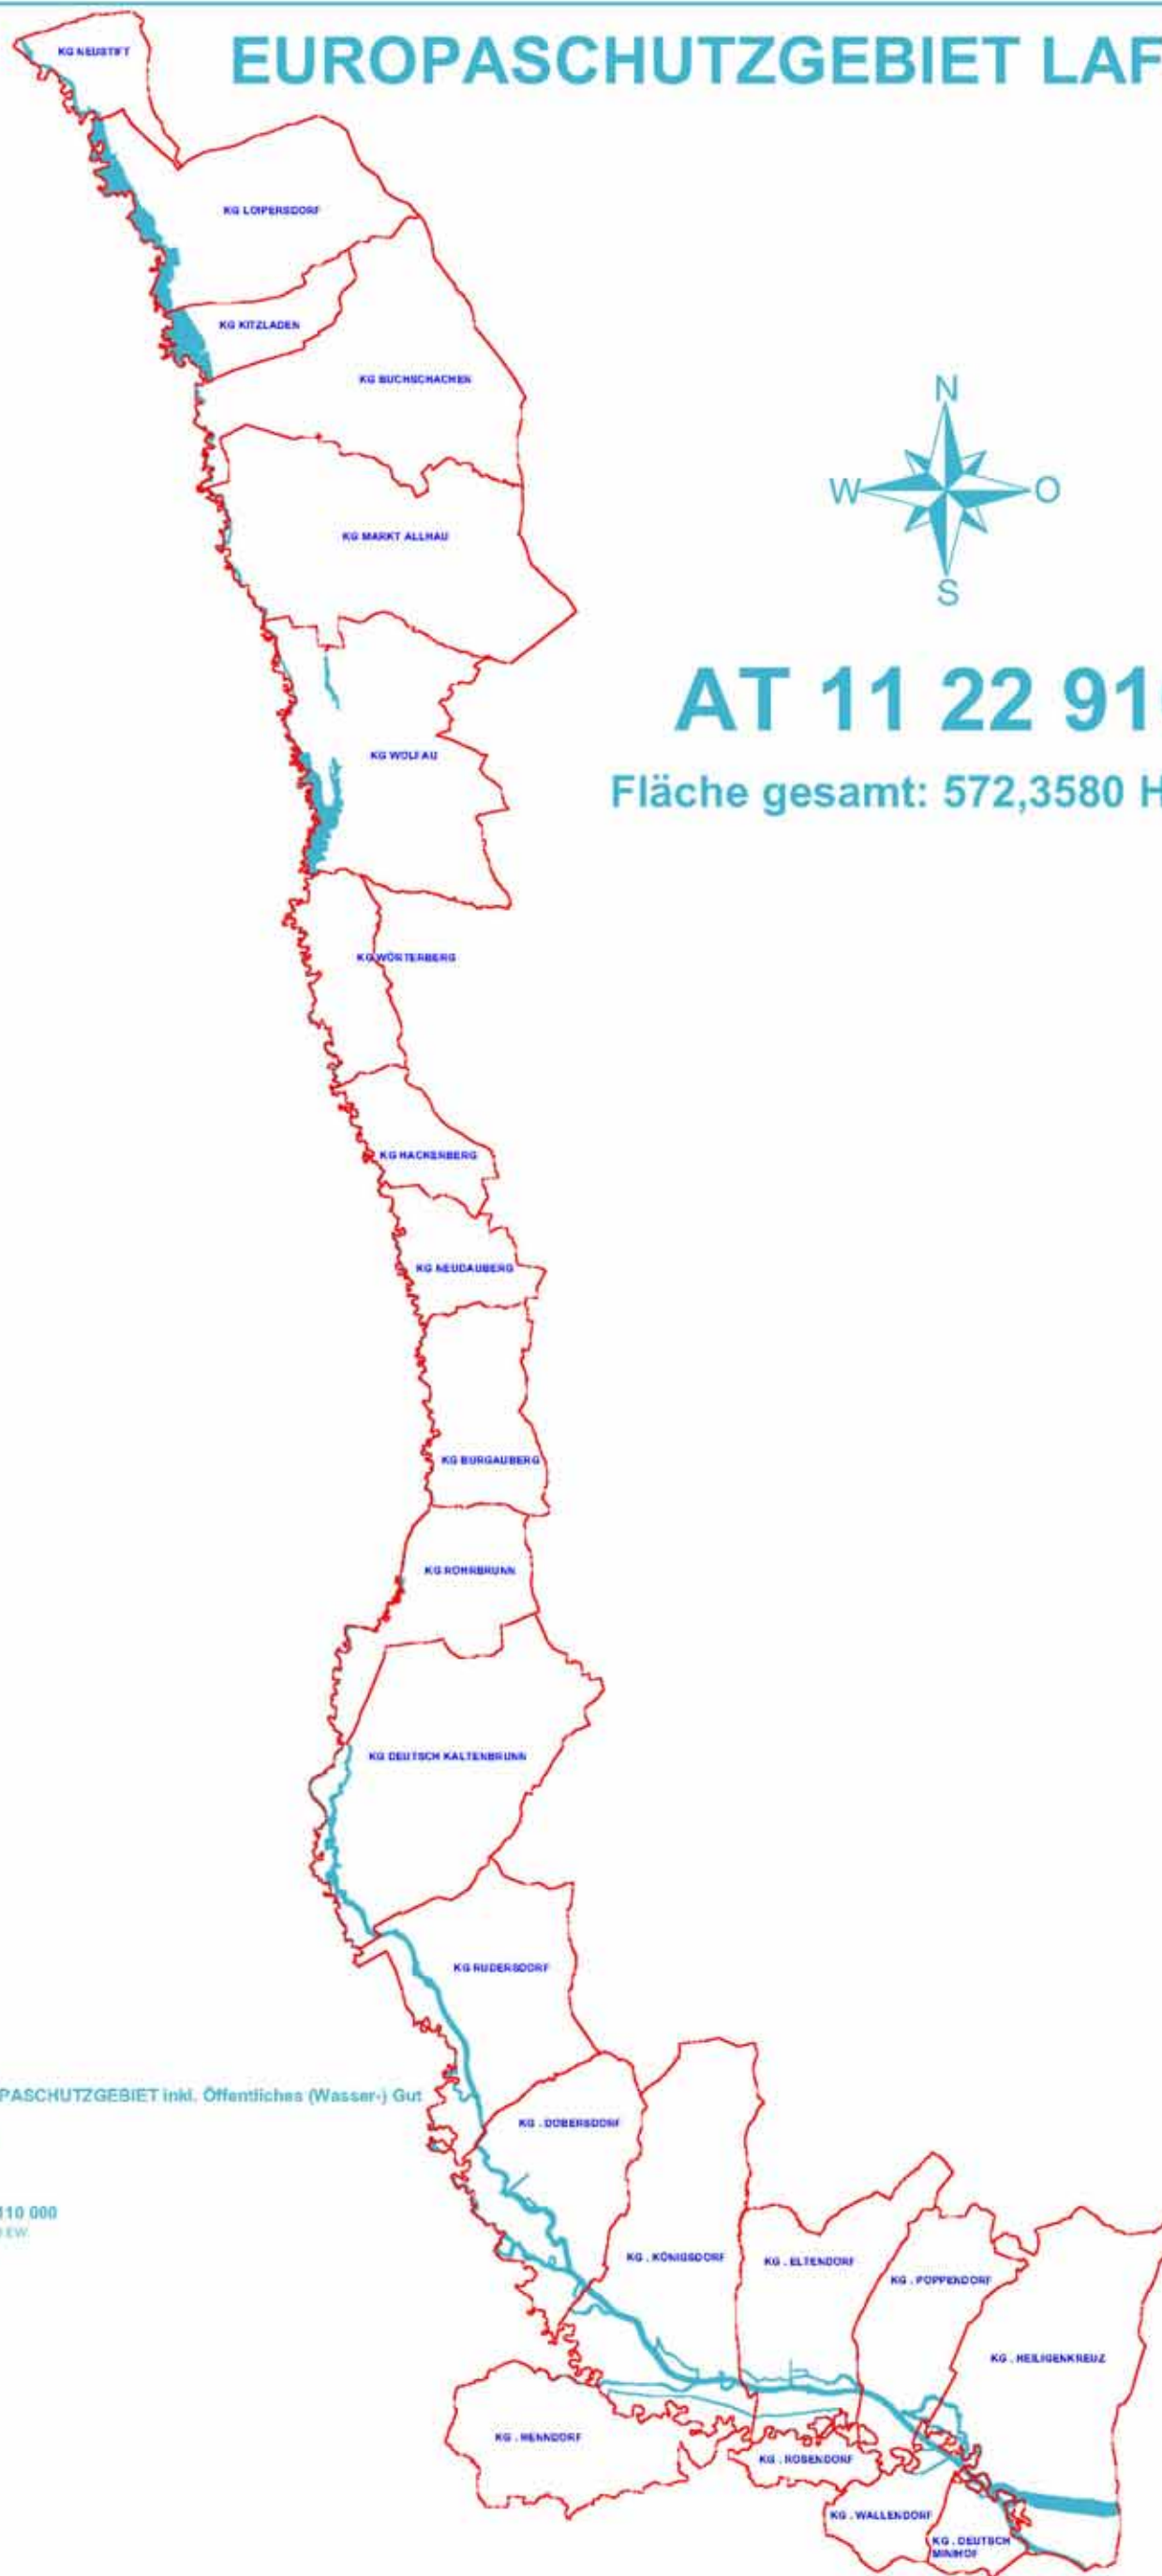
EUROPASCHUTZGEBIET LAF

KG NEUSTIFT

KG LOIPERSDORF

KG KITZLADEN

KG BUCHSCHACHEN

N
W
O
S

KG MARKT ALLHAU

AT 11 22 91

Fläche gesamt: 572,3580 H

KG WOLFAU

KG WÖRTERBERG

KG HACKENBERG

KG NEUDAUBERG

KG BURGAUBERG

KG ROHRBRUNN

KG DEUTSCH KALTENBRUNN

KG RUDERSDORF

PASCHUTZGEBIET inkl. Öffentliches (Wasser-) Gut

KG . DOBERSDORF

10 000

KG . KÖNIGSDORF

KG . ELTENDORF

KG . POPPENDORF

KG . HEILIGENKREUZ

KG . HENNDORF

KG . ROSENDORF

KG . WALLENDORF

KG . DEUTSCH MINIHOF